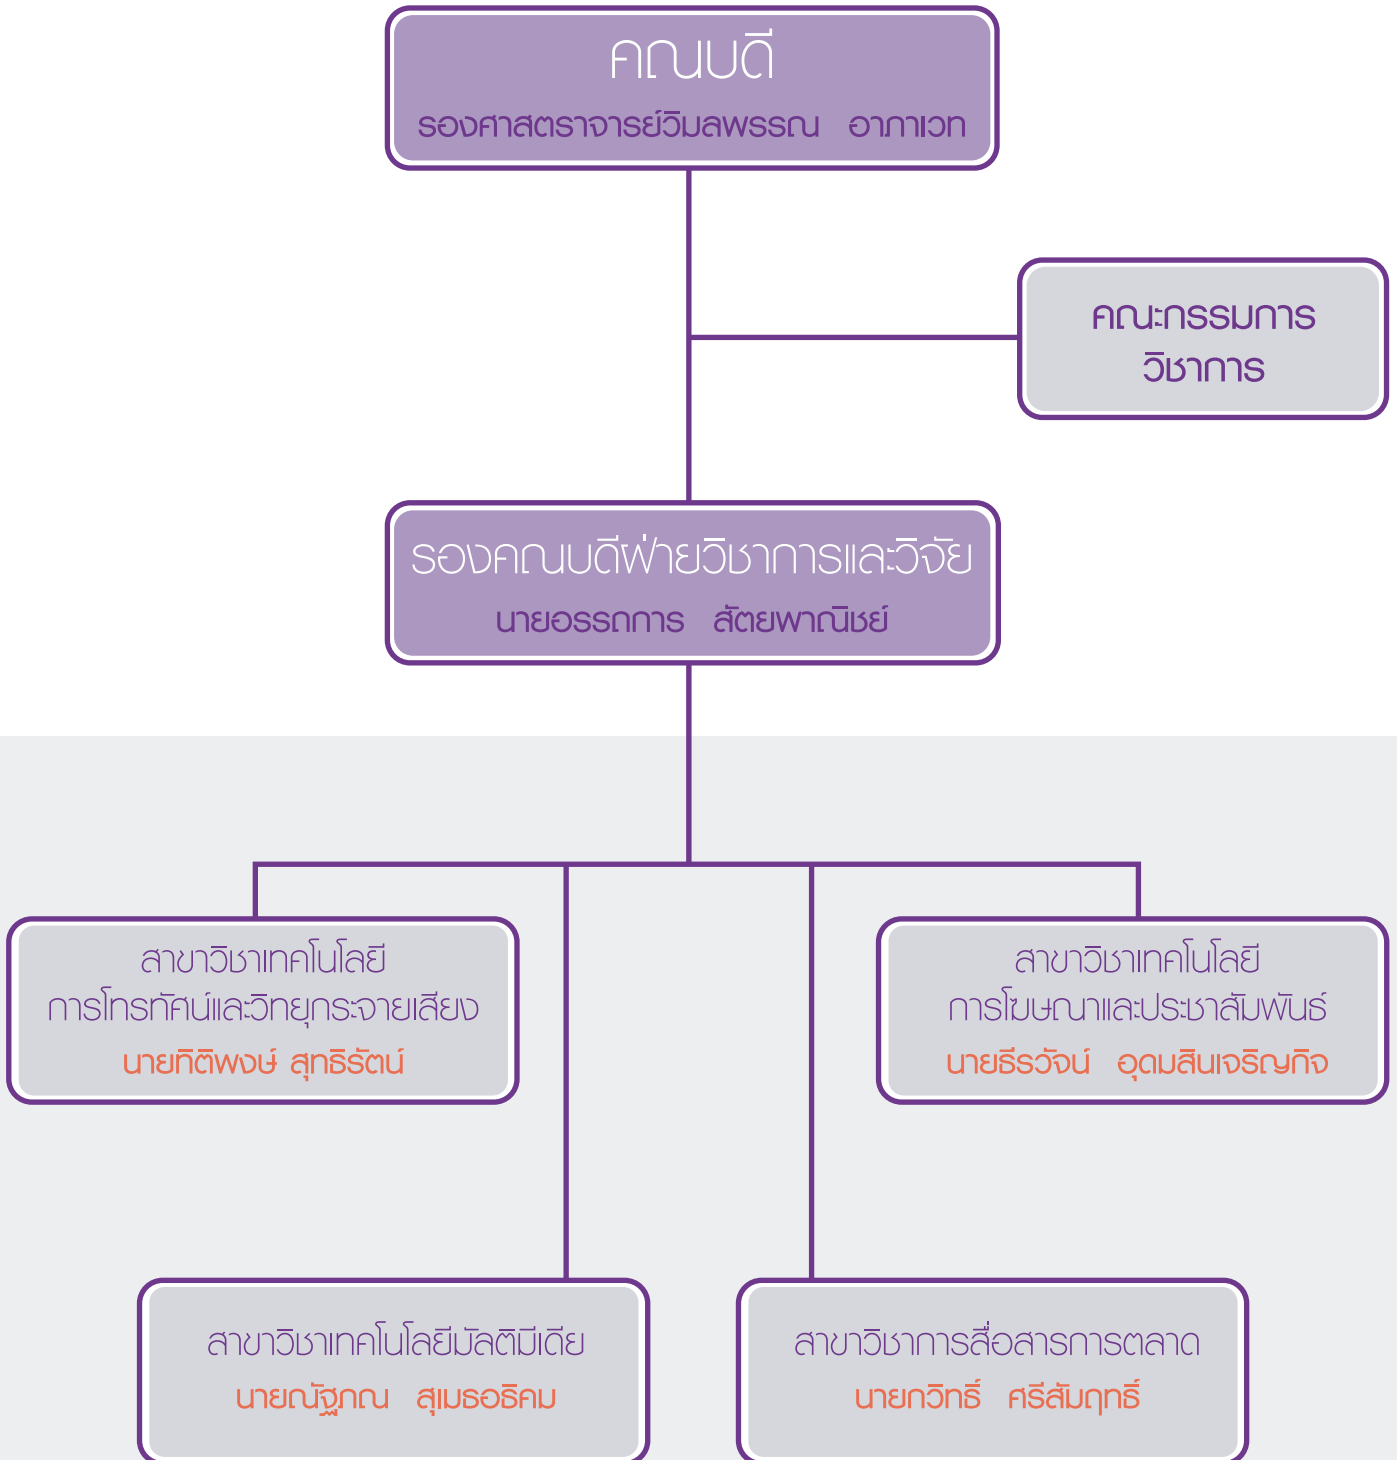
คณบดี
รองศาสตราจารย์วิมลพรรณ อาภาเวท

คณะกรรมการวิชาการ

รองคณบดีฝ่ายวิชาการและวิจัย
นายอรรถการ สัตยพาณิชย์

สาขาวิชาเทคโนโลยีการโทรทัศน์และวิทยุกระจายเสียง
นายทิติพงษ์ สุทธิรัตน์

สาขาวิชาเทคโนโลยีการโฆษณาและประชาสัมพันธ์
นายธีรวัจน์ อุดมสินเจริญกิจ

สาขาวิชาเทคโนโลยีมัลติมีเดีย
นายณัฐภณ สุเมธอธิคม

สาขาวิชาการสื่อสารการตลาด
นายกวิทธิ์ ศรีสัมฤทธิ์